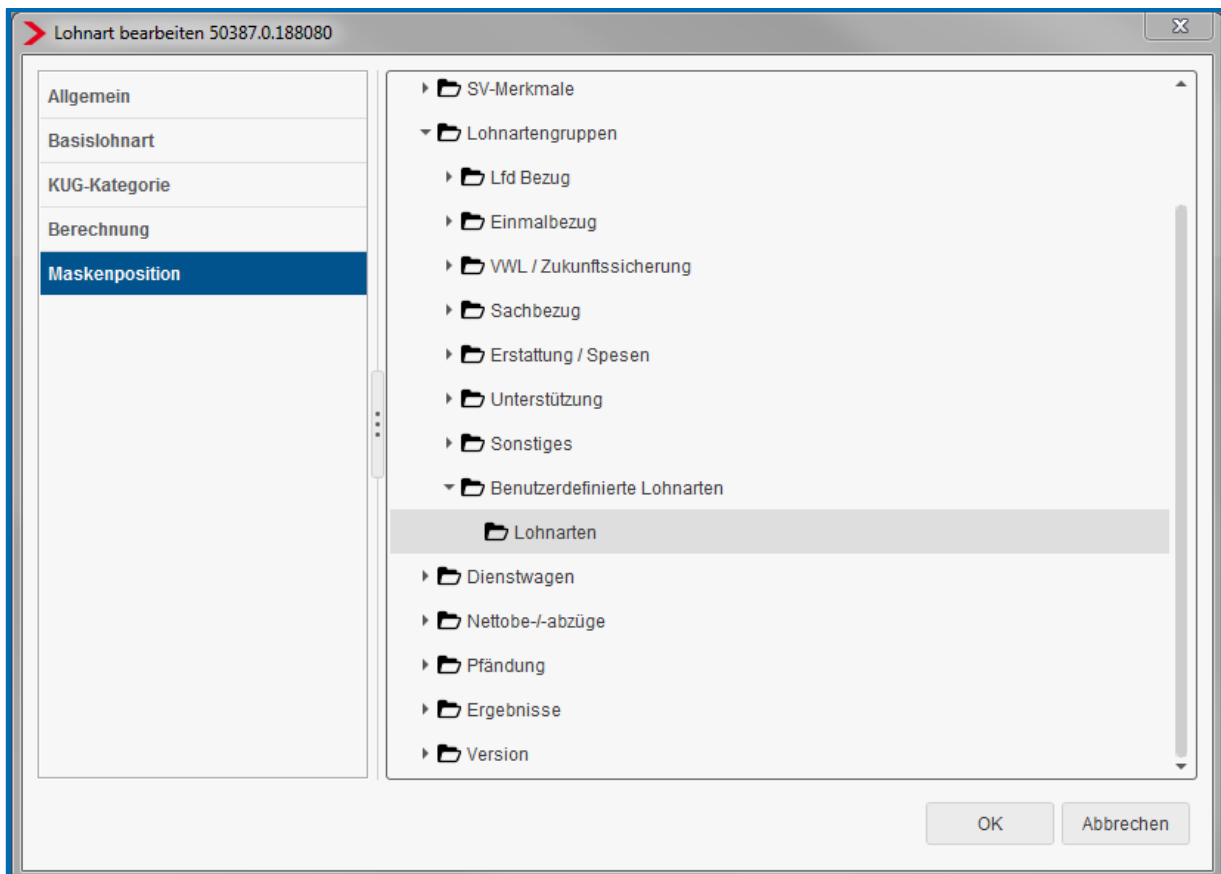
Lohnart bearbeiten 50387.0.188080

Allgemein
Basislohnart
KUG-Kategorie
Berechnung
Maskenposition

SV-Merkmale
Lohnartengruppen
Lfd Bezug
Einmalbezug
VWL / Zukunftssicherung
Sachbezug
Erstattung / Spesen
Unterstützung
Sonstiges
Benutzerdefinierte Lohnarten
Lohnarten
Dienstwagen
Nettobe-/-abzüge
Pfändung
Ergebnisse
Version

OK
Abbrechen